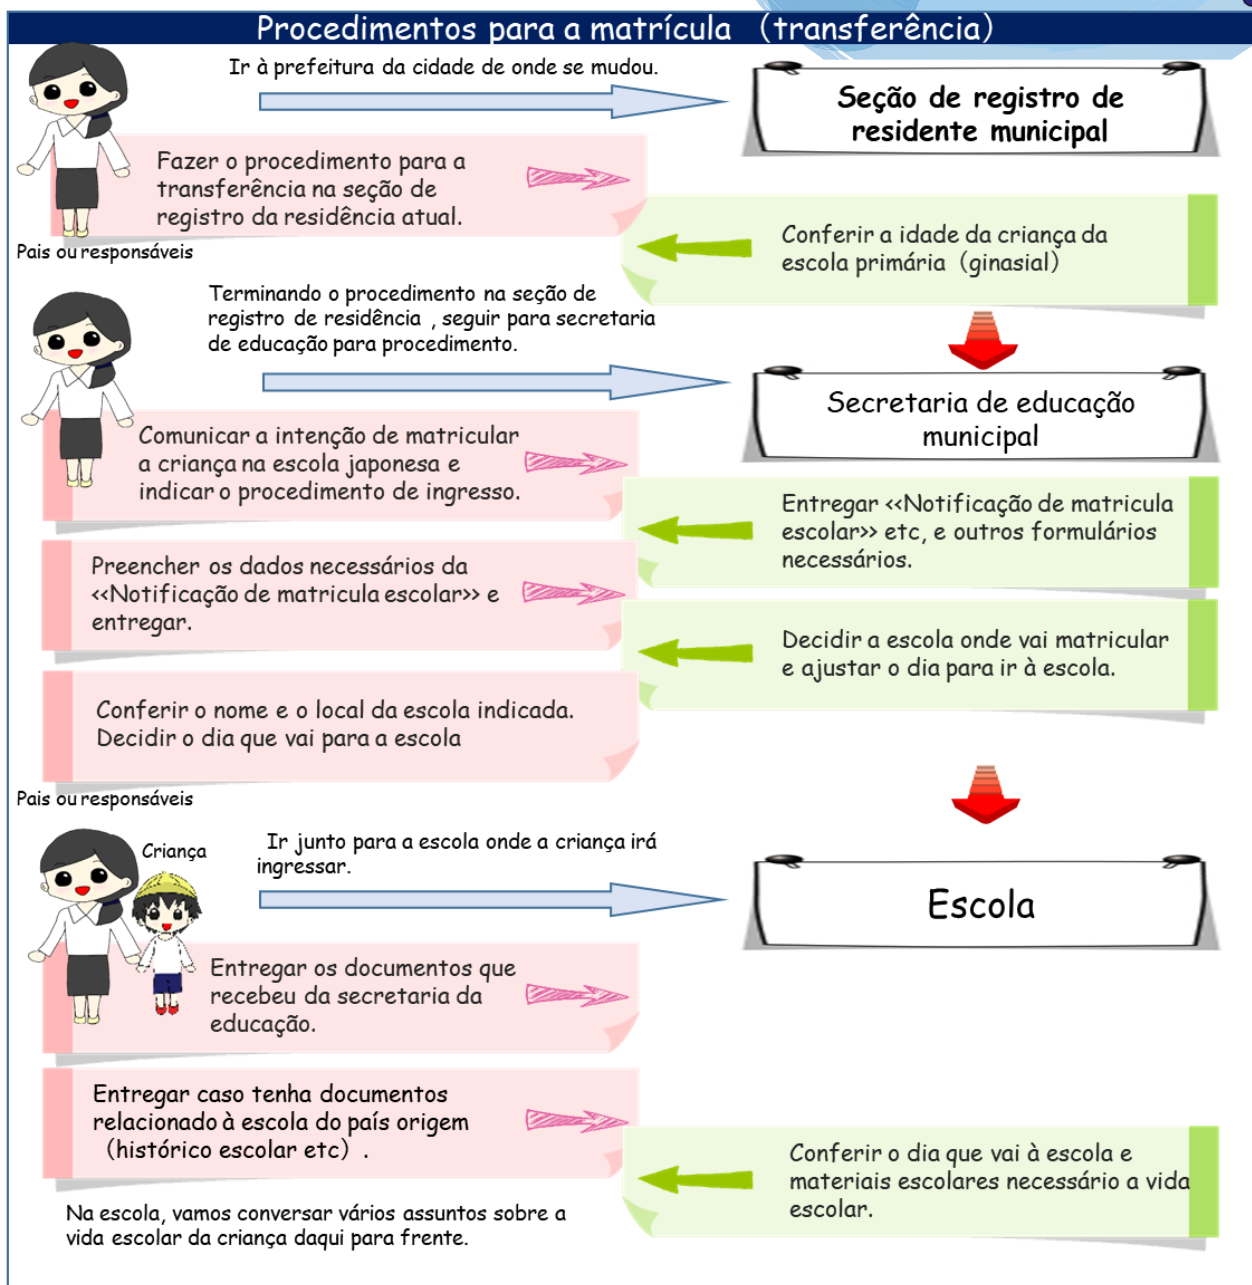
Procedimentos para a matrícula (transferência)

Ir à prefeitura da cidade de onde se mudou.

Seção de registro de residente municipal

Fazer o procedimento para a transferência na seção de registro da residência atual.

Pais ou responsáveis

Conferir a idade da criança da escola primária (ginasial)

Terminando o procedimento na seção de registro de residência , seguir para secretaria de educação para procedimento.

Secretaria de educação municipal

Comunicar a intenção de matricular a criança na escola japonesa e indicar o procedimento de ingresso.

Entregar <<Notificação de matricula escolar>> etc, e outros formulários necessários.

Preencher os dados necessários da <<Notificação de matricula escolar>> e entregar.

Decidir a escola onde vai matricular e ajustar o dia para ir à escola.

Conferir o nome e o local da escola indicada. Decidir o dia que vai para a escola

Pais ou responsáveis

Criança

Ir junto para a escola onde a criança irá ingressar.

Escola

Entregar os documentos que recebeu da secretaria da educação.

Entregar caso tenha documentos relacionado à escola do país origem (histórico escolar etc) .

Conferir o dia que vai à escola e materiais escolares necessário a vida escolar.

Na escola, vamos conversar vários assuntos sobre a vida escolar da criança daqui para frente.